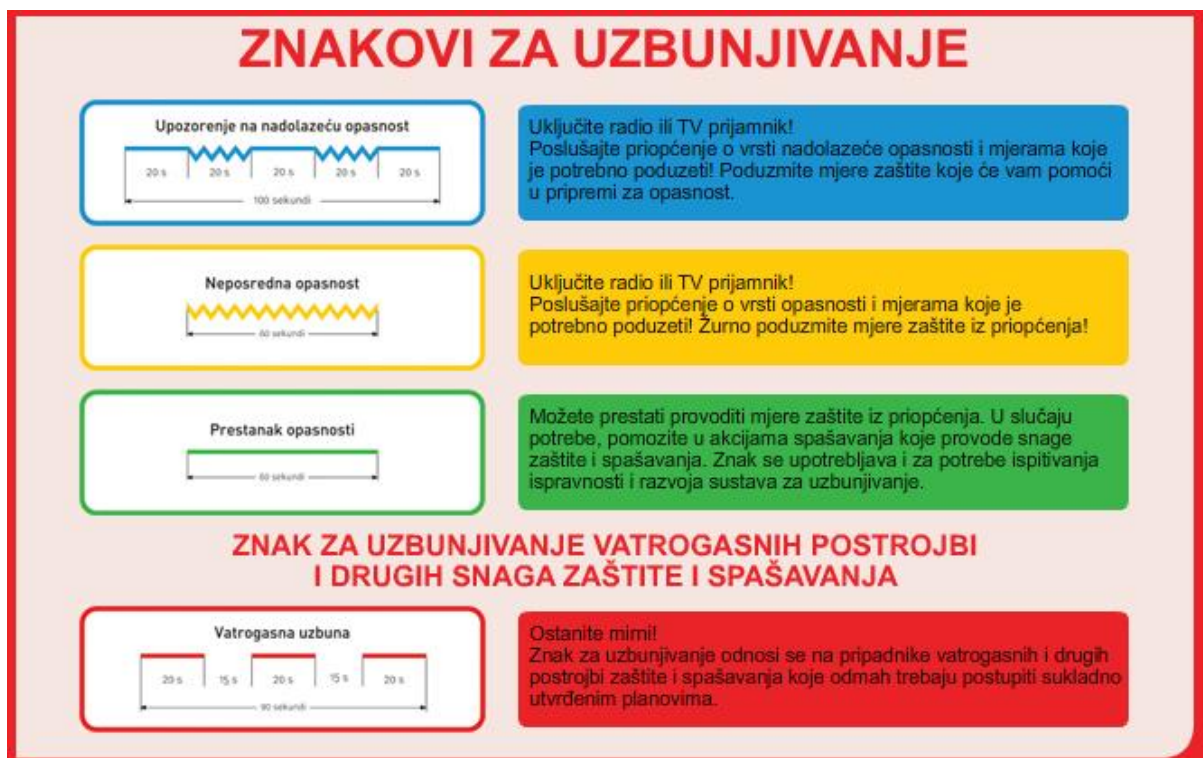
ZNAKOVI ZA UZBUNJIVANJE

Upozorenje na nadolazeću opasnost

20 s | 20 s | 20 s | 20 s | 20 s

100 sekundi

Uključite radio ili TV prijamnik!
Poslušajte priopćenje o vrsti nadolazeće opasnosti i mjerama koje je potrebno poduzeti! Poduzmite mjere zaštite koje će vam pomoći u pripremi za opasnost.

Neposredna opasnost

60 sekundi

Uključite radio ili TV prijamnik!
Poslušajte priopćenje o vrsti opasnosti i mjerama koje je potrebno poduzeti! Žurno poduzmite mjere zaštite iz priopćenja!

Prestanak opasnosti

60 sekundi

Možete prestati provoditi mjere zaštite iz priopćenja. U slučaju potrebe, pomozite u akcijama spašavanja koje provode snage zaštite i spašavanja. Znak se upotrebljava i za potrebe ispitivanja ispravnosti i razvoja sustava za uzbunjivanje.

ZNAK ZA UZBUNJIVANJE VATROGASNIH POSTROJBI I DRUGIH SNAGA ZAŠTITE I SPAŠAVANJA

Vatrogasna uzbuna

20 s | 15 s | 20 s | 15 s | 20 s

90 sekundi

Ostanite mirni!
Znak za uzbunjivanje odnosi se na pripadnike vatrogasnih i drugih postrojbi zaštite i spašavanja koje odmah trebaju postupiti sukladno utvrđenim planovima.